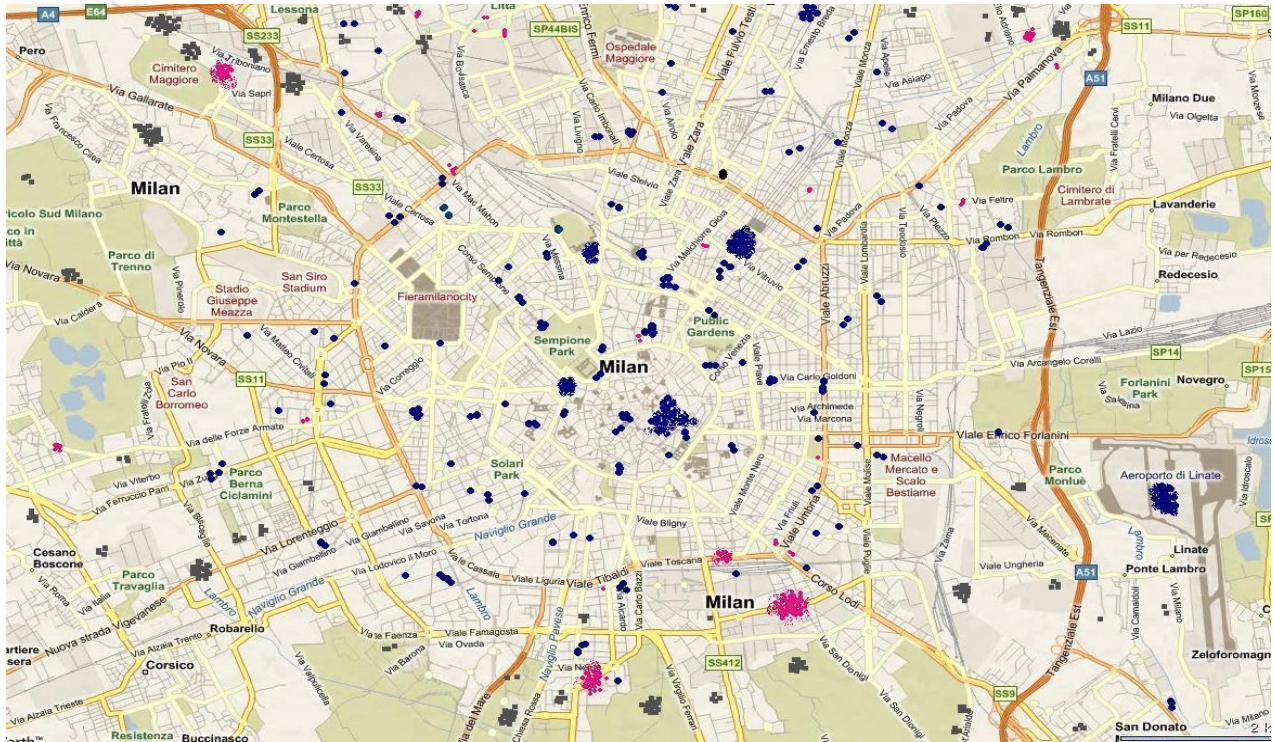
A4
E64
Lessona
Litta
SP44BIS
SS11
SP160
Pero
SS233
Cimitero Maggiore
Via Triboniano
Via Sapri
Ospedale Maggiore
Via Gallarate
Via Aslago
Via Padova
Via Palmanova
A51
Milano Due
Via Olgetta
Via Francesco Cilea
SS33
Via Certosa
Via Varesina
Via Bovisasca
Via Carlo Imbonati
Via Arbib
Viale Zara
Via Fulvio Testi
Via Ernesto Breda
Viale Monza
Via Apelle
Lambro
Via Fratelli Cervi
Milan
SS33
Parco Montestella
Viale Certosa
Via Mac Mahon
Viale Stelvio
Via Zara
Parco Lambro
Cimitero di Lambrate
Lavanderie
ricolo Sud Milano
co in ittà
Viale Padova
Via Feltre
Via Rombon
Via Rombon
Via Melchiorre Gioia
Via Vittor Pisani
Via Teodosio
Via Piazzo
Via per Redecesio
Parco di Trenno
Via Novara
Stadio Giuseppe Meazza
San Siro Stadium
Corso Sempione
Via Messina
Fieramilanocity
Viale Abruzzi
Viale Lombardia
Tangenziale Est
Redecesio
Via Caldera
Via Pinerolo
Public Gardens
Via Lazio
Via Matteo Civitali
Sempione Park
Milan
Corso Venezia
Viale Piave
Via Carlo Goldoni
Via Arcangelo Corelli
SP14
Novegro
SP15
Via Pio II
SS11
Via Novara
Via Correggio
Via Archimede
Via Marcona
Forlanini Park
San Carlo Borromeo
Via Fratelli Zoia
Viale delle Forze Armate
Viale Enrico Forlanini
Idroscalo
Via Viterbo
Via Ferruccio Parri
Parco Berna Ciclamini
Solari Park
Viale Monte Nero
Macello Mercato e Scalo Bestiame
Parco Monluè
Aeroporto di Linate
Via Bisceglie
Via Lorenteggio
Via Giambellino
Via Savona
Via Tortona
Naviglio Grande
Viale Bligny
Viale Umbria
Viale Molise
Viale Puglie
Via Zama
Via Mecenate
Via Idroscalo
Cesano Boscone
Via Giambellino
Via Lodovico il Moro
Via Cassala
Viale Liguria
Viale Tibaldi
Via Carlo Bazzi
Viale Toscana
Via Friuli
Viale Ungheria
Lambro
Linate
Parco Travaglia
Via Roma
Via Italia
Naviglio Grande
Lambro
Via Ascanio Sforza
Via Antonini
Milan
Corso Lodi
A51
Ponte Lambro
rtiere sera
Nuova strada Vigevanese
Robarello
Via Alzaia Trento
Via Faenza
Viale Famagosta
Via Ovada
Via Barona
Naviglio Pavese
Via Neera
Via Virgilio Ferrari
SS412
Via San Dionigi
Via Camaldoli
Via Milano
Zeloforomagn
Corsico
Via Vigevano
Via Valpolicella
Via dei Missaglia
Tangenziale Est
SS9
Via Alzaia Trieste
Via dei Mare
Chiesa Rossa
Via Rogoredo
Resistenza
Buccinasco
San Donato
Via Milano
rth